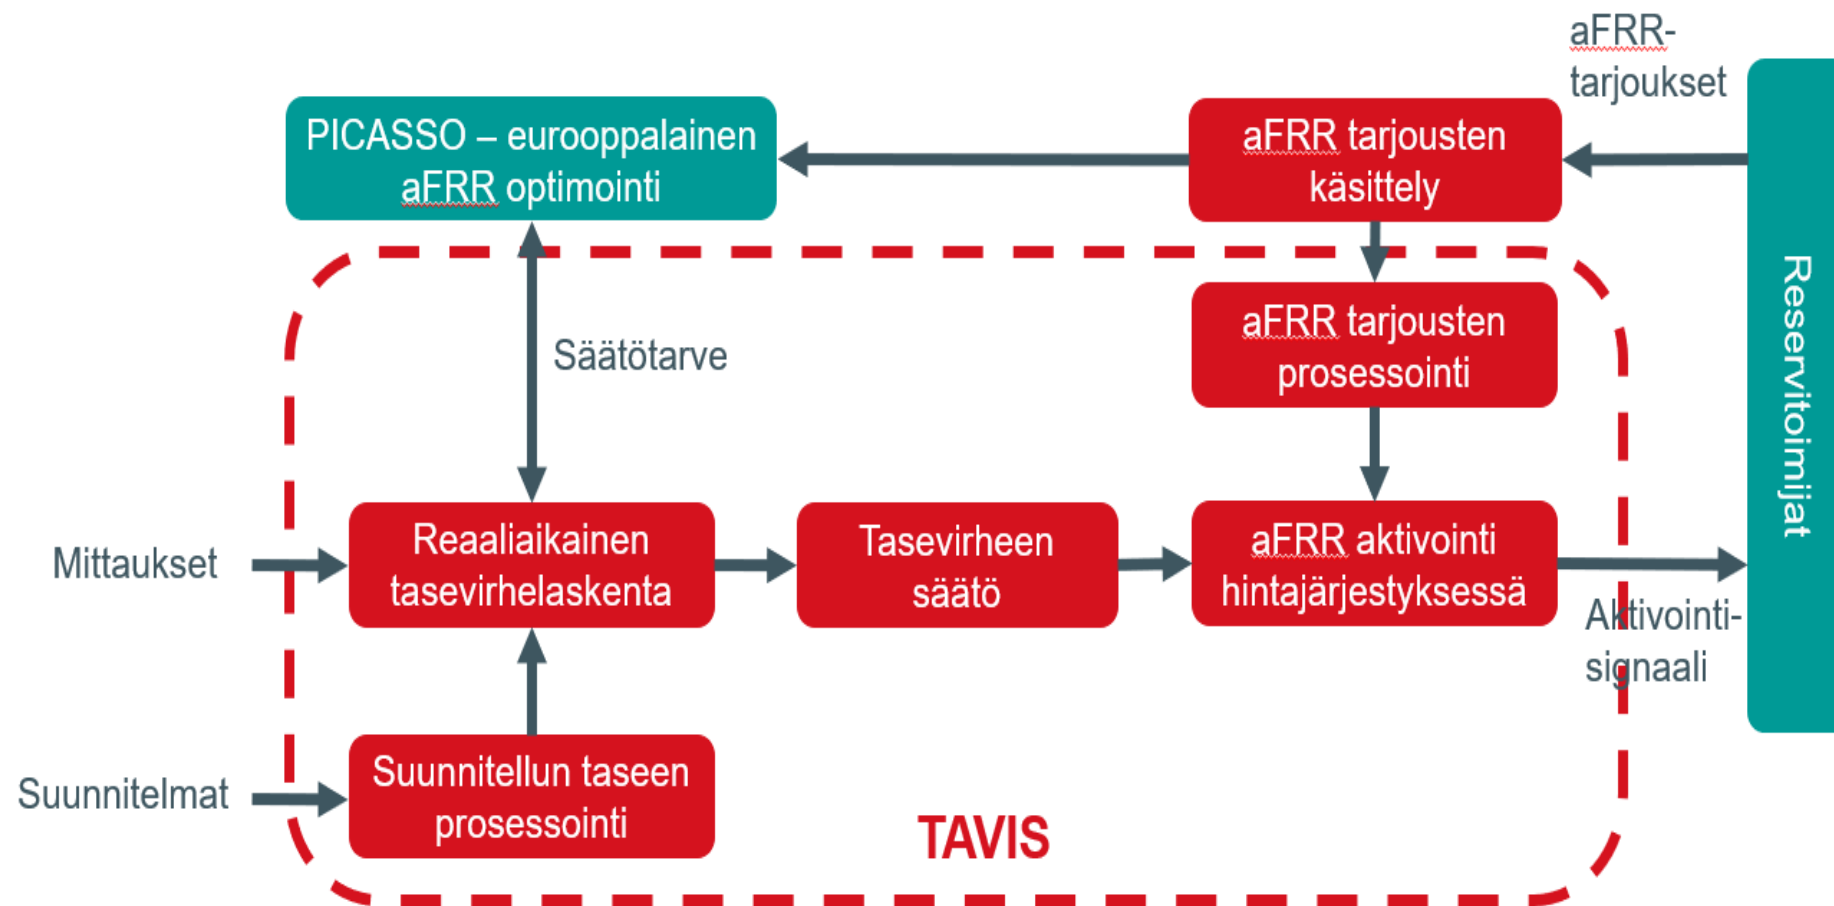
aFRR-tarjoukset

PICASSO – eurooppalainen aFRR optimointi

aFRR tarjousten käsittely

Reservitoimijat

Säätötarve

aFRR tarjousten prosessointi

Mittaukset

Reaaliaikainen tasevirhelaskenta

Tasevirheen säätö

aFRR aktivointi hintajärjestyksessä

Aktivointi-signaali

Suunnitelmat

Suunnitellun taseen prosessointi

TAVIS